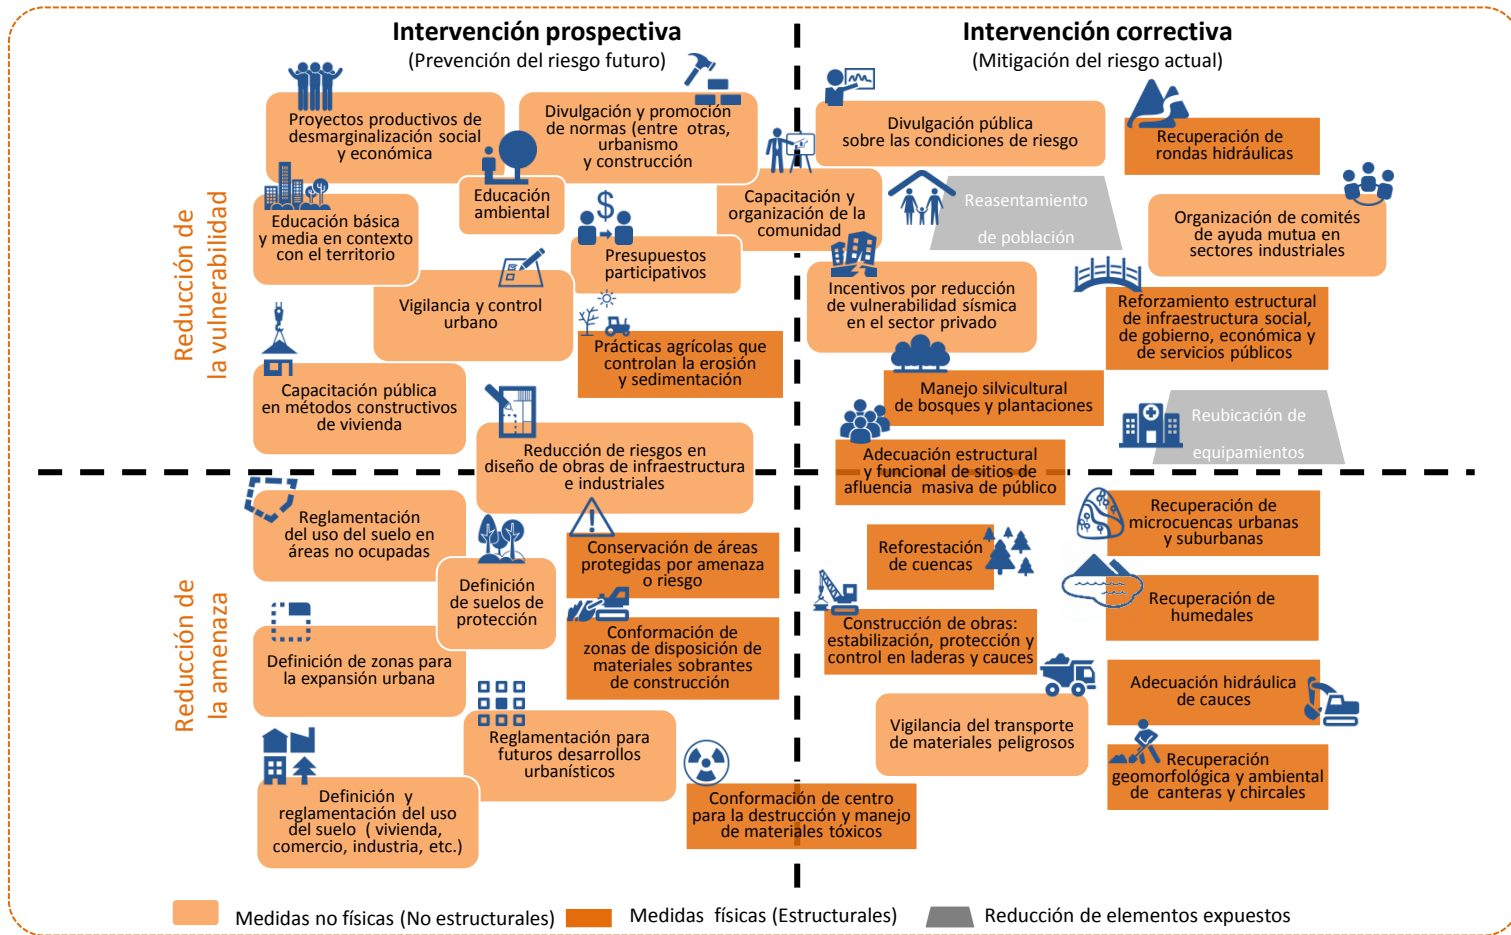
Intervención prospectiva
(Prevención del riesgo futuro)

Intervención correctiva
(Mitigación del riesgo actual)

Reducción de la vulnerabilidad

Proyectos productivos de desmarginalización social y económica

Divulgación y promoción de normas (entre otras, urbanismo y construcción

Educación ambiental

Educación básica y media en contexto con el territorio

Capacitación y organización de la comunidad

Presupuestos participativos

Vigilancia y control urbano

Prácticas agrícolas que controlan la erosión y sedimentación

Capacitación pública en métodos constructivos de vivienda

Reducción de riesgos en diseño de obras de infraestructura e industriales

Divulgación pública sobre las condiciones de riesgo

Recuperación de rondas hidráulicas

Reasentamiento de población

Organización de comités de ayuda mutua en sectores industriales

Incentivos por reducción de vulnerabilidad sísmica en el sector privado

Reforzamiento estructural de infraestructura social, de gobierno, económica y de servicios públicos

Manejo silvicultural de bosques y plantaciones

Reubicación de equipamientos

Adecuación estructural y funcional de sitios de afluencia masiva de público

Reducción de la amenaza

Reglamentación del uso del suelo en áreas no ocupadas

Definición de suelos de protección

Conservación de áreas protegidas por amenaza o riesgo

Definición de zonas para la expansión urbana

Conformación de zonas de disposición de materiales sobrantes de construcción

Reglamentación para futuros desarrollos urbanísticos

Definición y reglamentación del uso del suelo ( vivienda, comercio, industria, etc.)

Conformación de centro para la destrucción y manejo de materiales tóxicos

Reforestación de cuencas

Recuperación de microcuencas urbanas y suburbanas

Recuperación de humedales

Construcción de obras: estabilización, protección y control en laderas y cauces

Adecuación hidráulica de cauces

Vigilancia del transporte de materiales peligrosos

Recuperación geomorfológica y ambiental de canteras y chircales

Medidas no físicas (No estructurales) Medidas físicas (Estructurales) Reducción de elementos expuestos